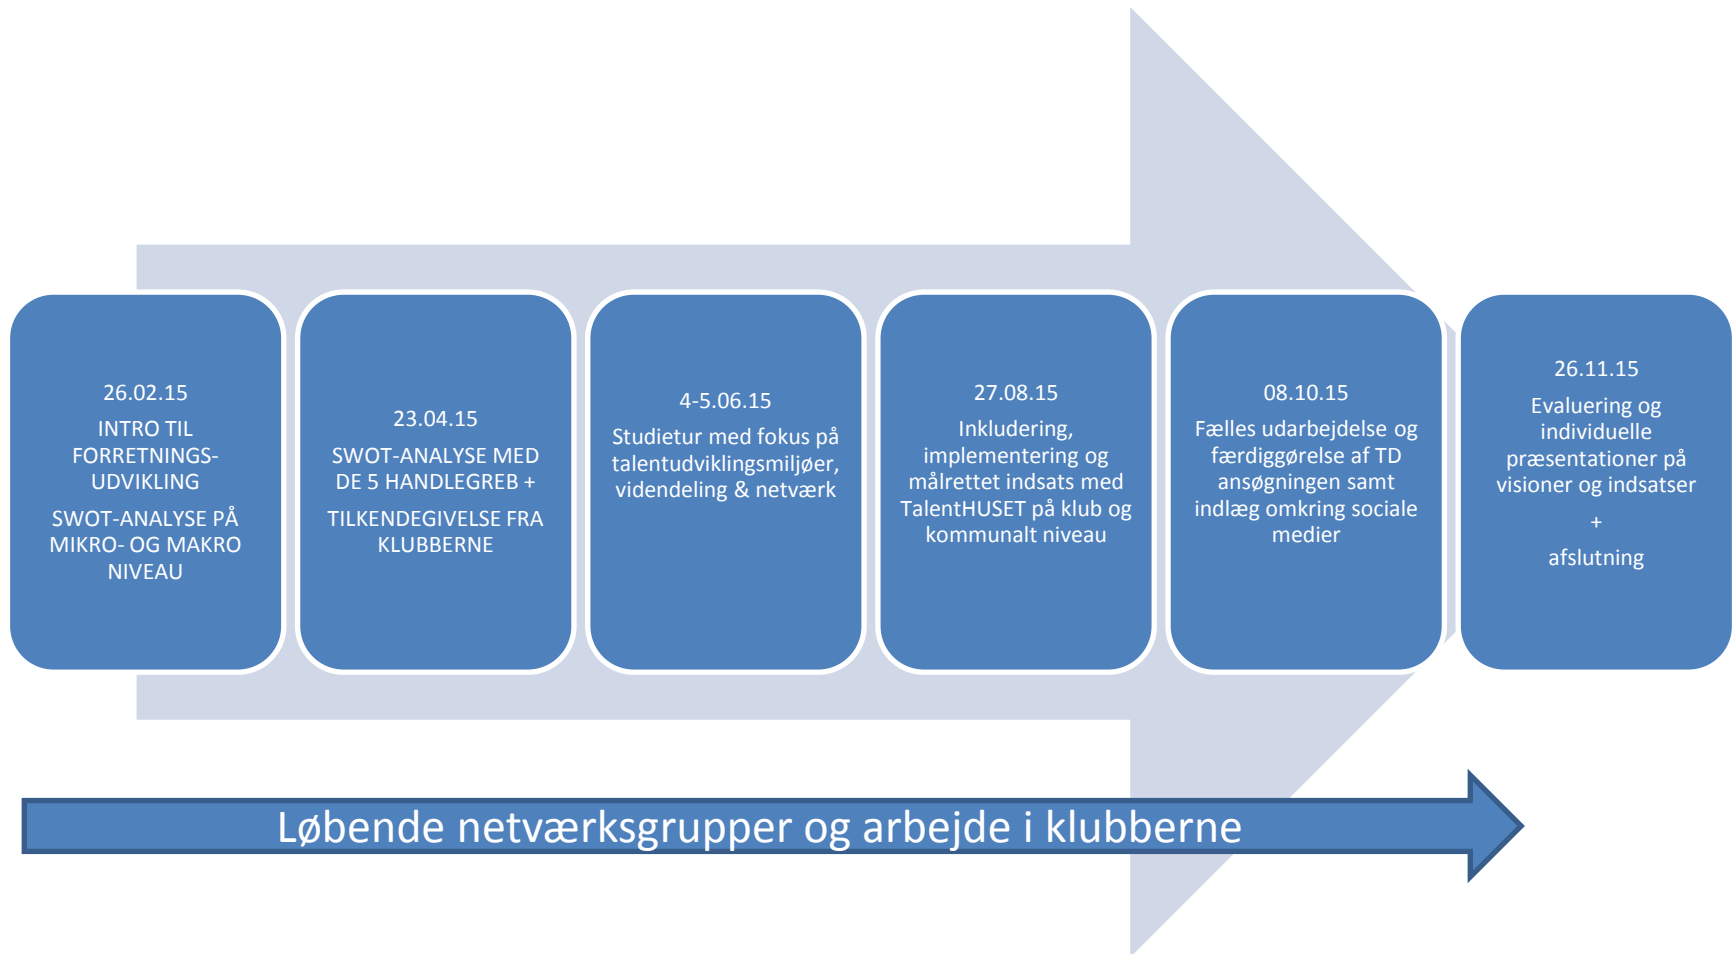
26.02.15

INTRO TIL FORRETNINGS-UDVIKLING

SWOT-ANALYSE PÅ MIKRO- OG MAKRO NIVEAU

23.04.15

SWOT-ANALYSE MED DE 5 HANDLEGREB +

TILKENDEGIVELSE FRA KLUBBERNE

4-5.06.15

Studietur med fokus på talentudviklingsmiljøer, videndeling & netværk

27.08.15

Inkludering, implementering og målrettet indsats med TalentHUSET på klub og kommunalt niveau

08.10.15

Fælles udarbejdelse og færdiggørelse af TD ansøgningen samt indlæg omkring sociale medier

26.11.15

Evaluering og individuelle præsentationer på visioner og indsatser

+

afslutning

Løbende netværksgrupper og arbejde i klubberne